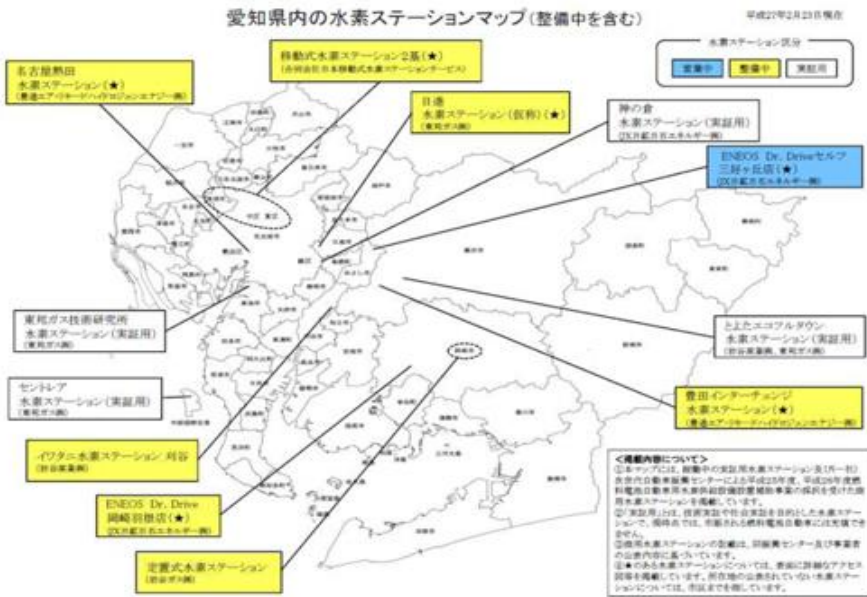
愛知県内の水素ステーションマップ(整備中を含む)

平成27年2月23日現在

水素ステーション区分

営業中

整備中

実証用

名古屋熱田
水素ステーション(★)
(豊通エア・リキード ハイドロジェンエナジー(株))

移動式水素ステーション2基(★)
(合同会社日本移動式水素ステーションサービス)

日進
水素ステーション(仮称)(★)
(東邦ガス(株))

神の倉
水素ステーション(実証用)
(JX日鉱日石エネルギー(株))

ENEOS Dr. Driveセルフ
三好ヶ丘店(★)
(JX日鉱日石エネルギー(株))

東邦ガス技術研究所
水素ステーション(実証用)
(東邦ガス(株))

とよたエコフルタウン
水素ステーション(実証用)
(岩谷産業(株)、東邦ガス(株))

セントレア
水素ステーション(実証用)
(東邦ガス(株))

豊田インターチェンジ
水素ステーション(★)
(豊通エア・リキード ハイドロジェンエナジー(株))

イワタニ水素ステーション 刈谷
(岩谷産業(株))

ENEOS Dr. Drive
岡崎羽根店(★)
(JX日鉱日石エネルギー(株))

定置式水素ステーション
(岩谷ガス(株))

<掲載内容について>
①本マップには、稼働中の実証用水素ステーション及び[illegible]次世代自動車振興センターにより平成25年度、平成26年度燃料電池自動車用水素供給設備設置補助事業の採択を受けた商用水素ステーションを掲載しています。
②「実証用」とは、技術実証や社会実証を目的とした水素ステーションで、現時点では、市販される燃料電池自動車には充填できません。
③商用水素ステーションの記載は、同振興センター及び事業者の公表内容に基づいています。
④★のある水素ステーションについては、表面に詳細なアクセス図等を掲載しています。所在地の公表されていない水素ステーションについては、市区までを表示しています。